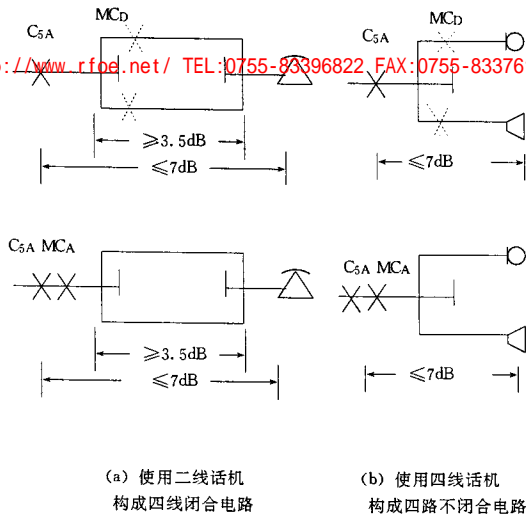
$C_{5A}$ $MC_D$

$C_{5A}$ $MC_D$

:://www.rfoe.net/ TEL:0755-83396822 FAX:0755-83376

$\geqslant$3.5dB

$\leqslant$7dB

$\leqslant$7dB

$C_{5A}$ $MC_A$

$C_{5A}$ $MC_A$

$\geqslant$3.5dB

$\leqslant$7dB

$\leqslant$7dB

(a) 使用二线话机构成四线闭合电路

(b) 使用四线话机构成四路不闭合电路